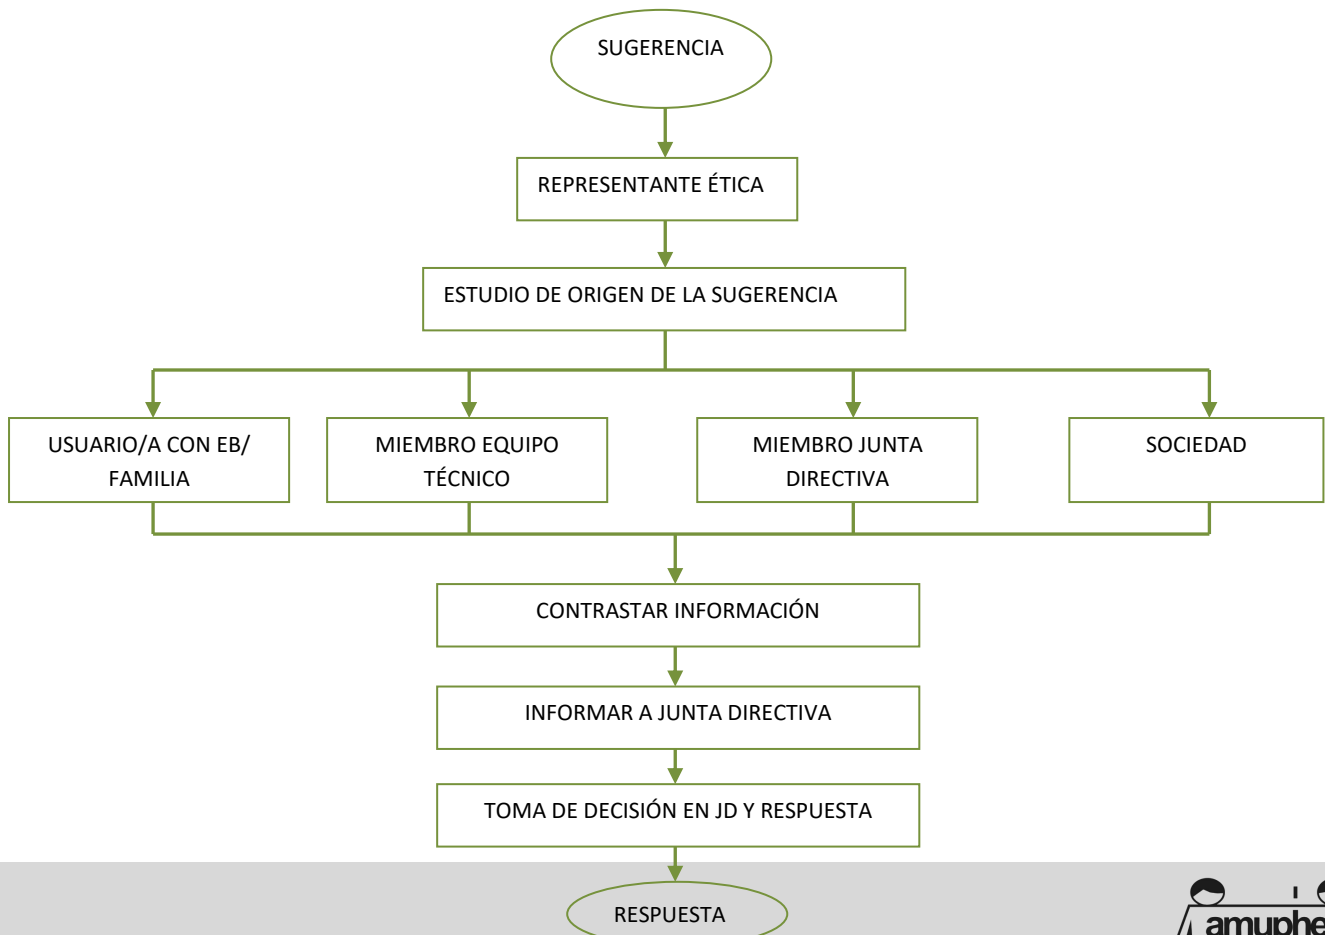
SUGERENCIA

REPRESENTANTE ÉTICA

ESTUDIO DE ORIGEN DE LA SUGERENCIA

USUARIO/A CON EB/ FAMILIA

MIEMBRO EQUIPO TÉCNICO

MIEMBRO JUNTA DIRECTIVA

SOCIEDAD

CONTRASTAR INFORMACIÓN

INFORMAR A JUNTA DIRECTIVA

TOMA DE DECISIÓN EN JD Y RESPUESTA

RESPUESTA

amuphe